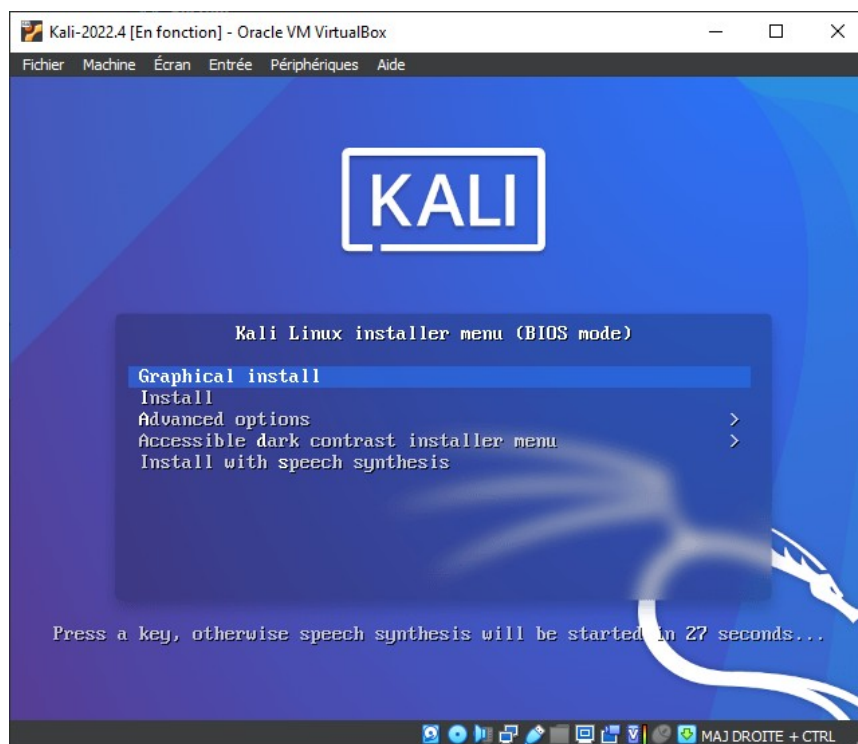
Kali-2022.4 [En fonction] - Oracle VM VirtualBox

Fichier Machine Écran Entrée Périphériques Aide

KALI

Kali Linux installer menu (BIOS mode)

Graphical install
Install
Advanced options >
Accessible dark contrast installer menu >
Install with speech synthesis

Press a key, otherwise speech synthesis will be started in 27 seconds...

MAJ DROITE + CTRL